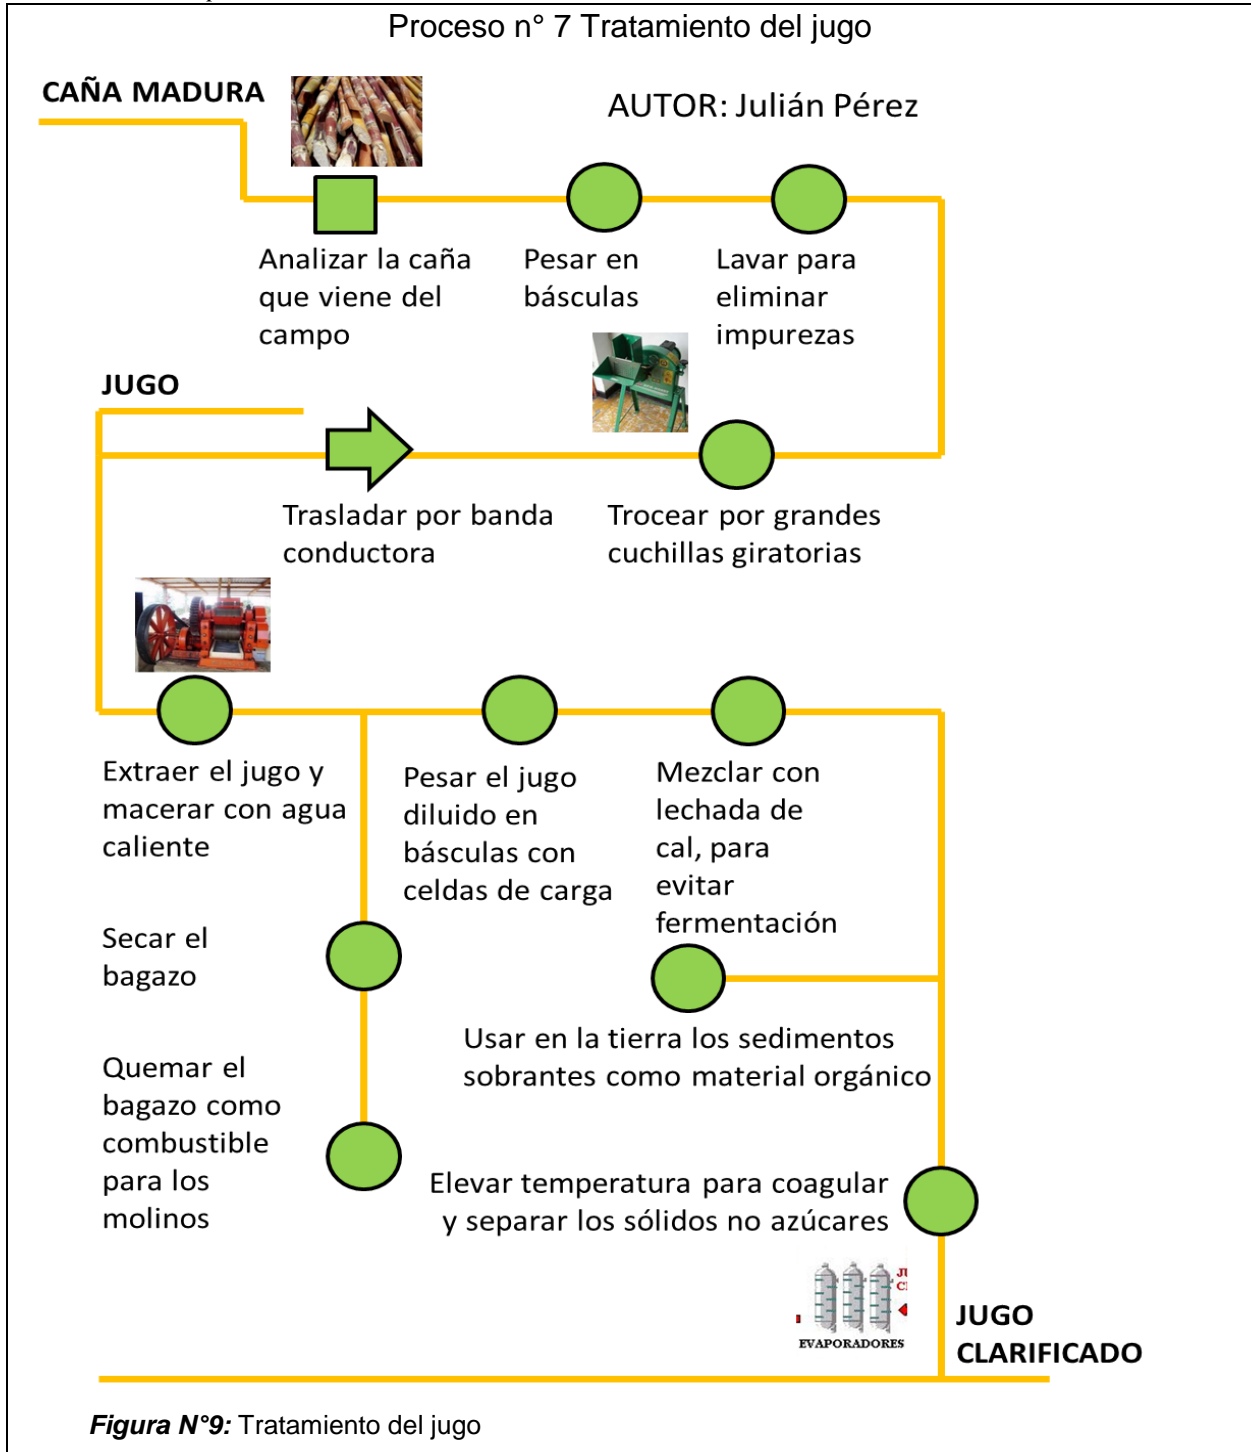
Proceso n° 7 Tratamiento del jugo

CAÑA MADURA

AUTOR: Julián Pérez

Analizar la caña que viene del campo

Pesar en básculas

Lavar para eliminar impurezas

JUGO

Trasladar por banda conductora

Trocear por grandes cuchillas giratorias

Extraer el jugo y macerar con agua caliente

Pesar el jugo diluido en básculas con celdas de carga

Mezclar con lechada de cal, para evitar fermentación

Secar el bagazo

Usar en la tierra los sedimentos sobrantes como material orgánico

Quemar el bagazo como combustible para los molinos

Elevar temperatura para coagular y separar los sólidos no azúcares

EVAPORADORES

JUGO CLARIFICADO

Figura N°9: Tratamiento del jugo